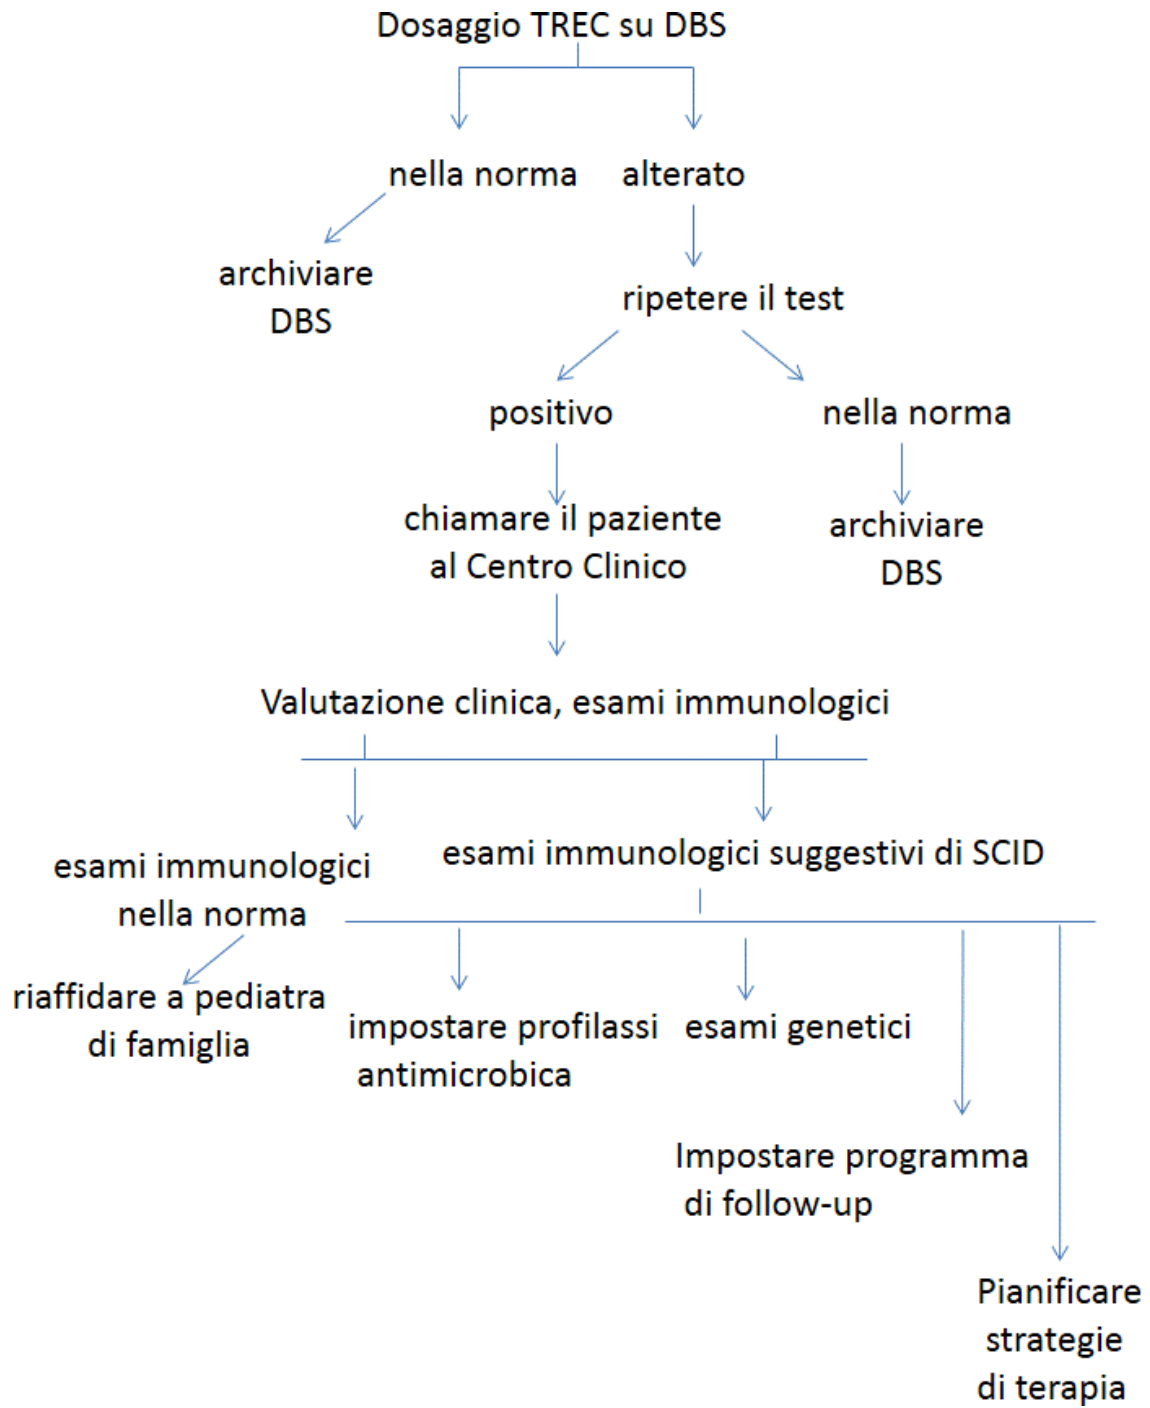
Dosaggio TREC su DBS

nella norma

alterato

archiviare DBS

ripetere il test

positivo

nella norma

chiamare il paziente al Centro Clinico

archiviare DBS

Valutazione clinica, esami immunologici

esami immunologici nella norma

esami immunologici suggestivi di SCID

riaffidare a pediatra di famiglia

impostare profilassi antimicrobica

esami genetici

Impostare programma di follow-up

Pianificare strategie di terapia